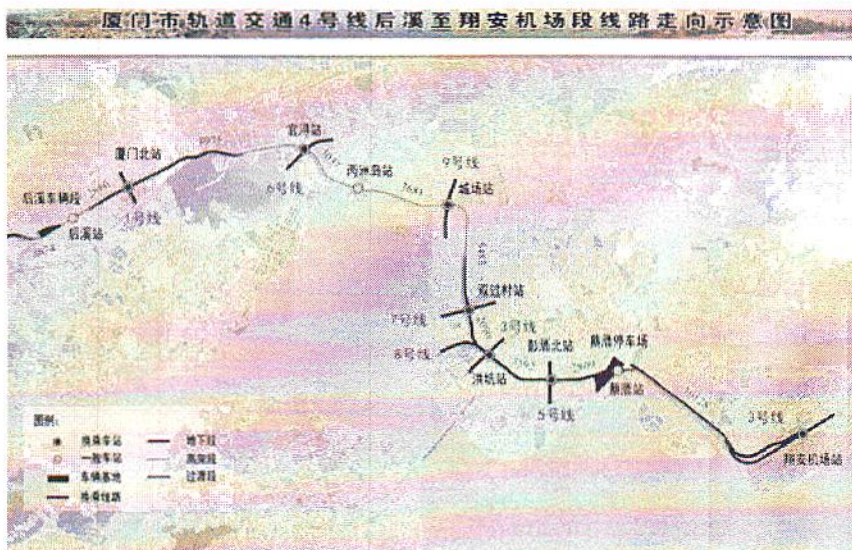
厦门市轨道交通4号线后溪至翔安机场段线路走向示意图

厦门北站

官浔站

后溪车辆段

后溪站

1号线

6号线

西洲路站

9号线

城场站

霞貌村站

7号线

3号线

8号线

洪坑站

彭厝北站

新圩停车场

新圩站

5号线

3号线

翔安机场站

图例:

换乘车站

一般车站

车辆基地

换乘线路

地下段

高架线

过渡段